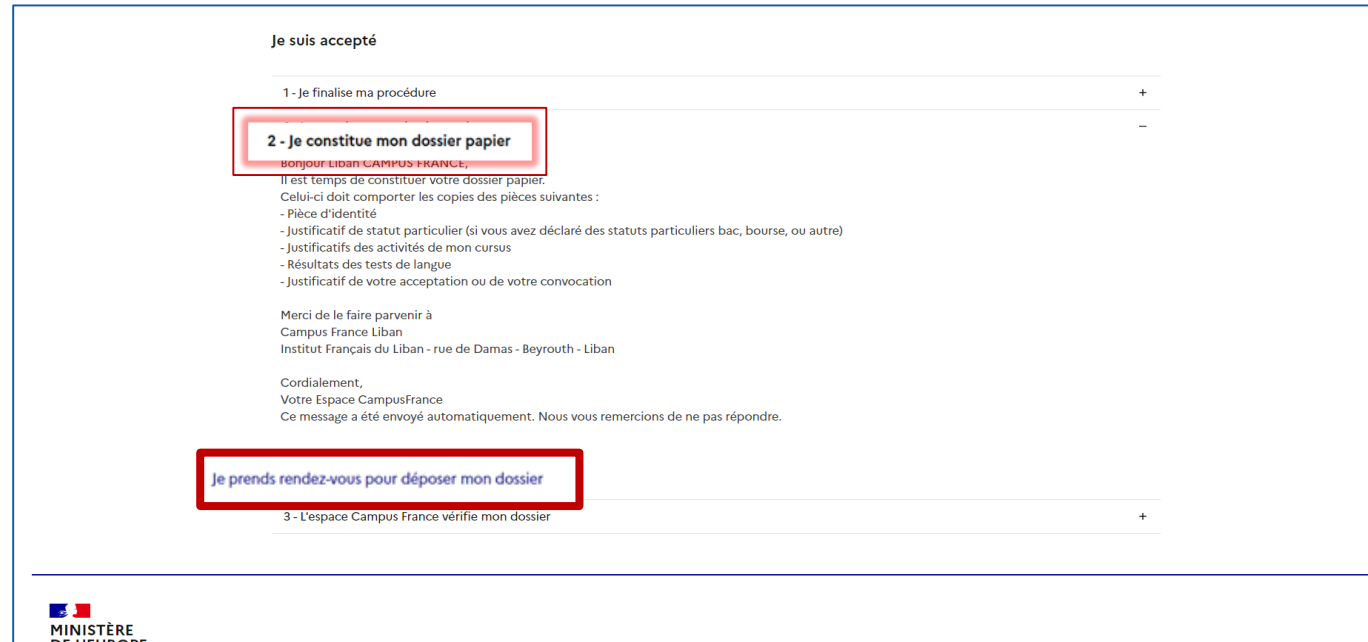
Je suis accepté

1 - Je finalise ma procédure +

2 - Je constitue mon dossier papier −

Bonjour Liban CAMPUS FRANCE,
Il est temps de constituer votre dossier papier.
Celui-ci doit comporter les copies des pièces suivantes :
- Pièce d'identité
- Justificatif de statut particulier (si vous avez déclaré des statuts particuliers bac, bourse, ou autre)
- Justificatifs des activités de mon cursus
- Résultats des tests de langue
- Justificatif de votre acceptation ou de votre convocation

Merci de le faire parvenir à
Campus France Liban
Institut Français du Liban - rue de Damas - Beyrouth - Liban

Cordialement,
Votre Espace CampusFrance
Ce message a été envoyé automatiquement. Nous vous remercions de ne pas répondre.

Je prends rendez-vous pour déposer mon dossier

3 - L'espace Campus France vérifie mon dossier +

MINISTÈRE
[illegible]